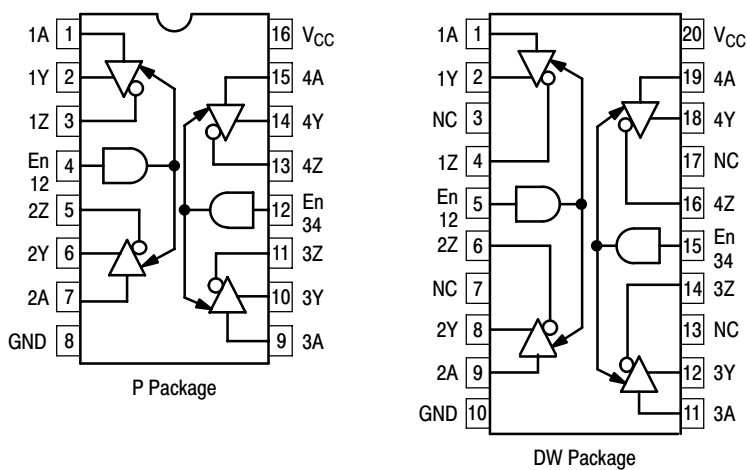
1A 1
1Y 2
1Z 3
En 12 4
2Z 5
2Y 6
2A 7
GND 8
16 $V_{CC}$
15 4A
14 4Y
13 4Z
12 En 34
11 3Z
10 3Y
9 3A

P Package

1A 1
1Y 2
NC 3
1Z 4
En 12 5
2Z 6
NC 7
2Y 8
2A 9
GND 10
20 $V_{CC}$
19 4A
18 4Y
17 NC
16 4Z
15 En 34
14 3Z
13 NC
12 3Y
11 3A

DW Package